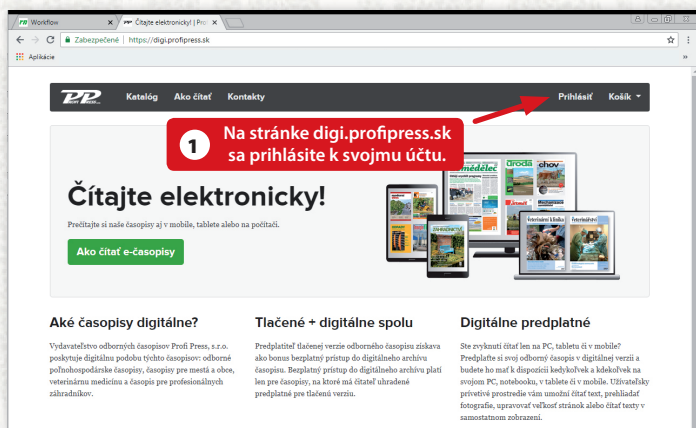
Workflow | Čítajte elektronicky! | Profi

Zabezpečené | https://digi.profipress.sk

Aplikácie

Katalóg Ako čítať Kontakty Prihlásiť Košík

1 Na stránke digi.profipress.sk sa prihlásite k svojmu účtu.

Čítajte elektronicky!

Prečítajte si naše časopisy aj v mobile, tablete alebo na počítači.

Ako čítať e-časopisy

Aké časopisy digitálne?

Vydavateľstvo odborných časopisov Profi Press, s.r.o. poskytuje digitálnu podobu týchto časopisov: odborné poľnohospodárske časopisy, časopisy pre mestá a obce, veterinárnu medicínu a časopis pre profesionálnych záhradníkov.

Tlačené + digitálne spolu

Predplatiteľ tlačenej verzie odborného časopisu získava ako bonus bezplatný prístup do digitálneho archívu časopisu. Bezplatný prístup do digitálneho archívu platí len pre časopisy, na ktoré má čitateľ uhradené predplatné pre tlačenú verziu.

Digitálne predplatné

Ste zvyknutí čítať len na PC, tabletu či v mobile? Predplaťte si svoj odborný časopis v digitálnej verzii a budete ho mať k dispozícii kedykoľvek a kdekoľvek na svojom PC, notebooku, v tablete či v mobile. Užívateľsky prívetivé prostredie vám umožní čítať text, prehliadať fotografie, upravovať veľkosť stránok alebo čítať texty v samostatnom zobrazení.